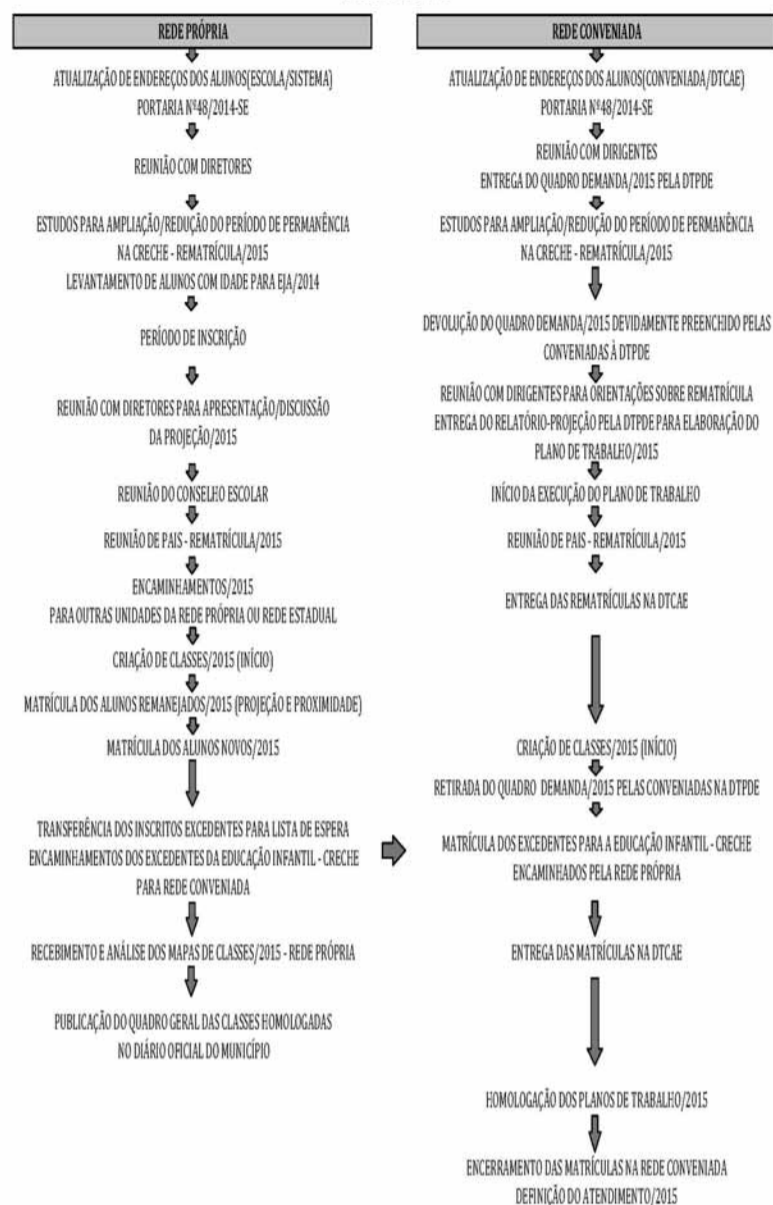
REDE PRÓPRIA

ATUALIZAÇÃO DE ENDEREÇOS DOS ALUNOS(ESCOLA/SISTEMA)
PORTARIA Nº48/2014-SE

REUNIÃO COM DIRETORES

ESTUDOS PARA AMPLIAÇÃO/REDUÇÃO DO PERÍODO DE PERMANÊNCIA NA CRECHE - REMATRÍCULA/2015
LEVANTAMENTO DE ALUNOS COM IDADE PARA EJA/2014

PERÍODO DE INSCRIÇÃO

REUNIÃO COM DIRETORES PARA APRESENTAÇÃO/DISCUSSÃO DA PROJEÇÃO/2015

REUNIÃO DO CONSELHO ESCOLAR

REUNIÃO DE PAIS - REMATRÍCULA/2015

ENCAMINHAMENTOS/2015
PARA OUTRAS UNIDADES DA REDE PRÓPRIA OU REDE ESTADUAL

CRIAÇÃO DE CLASSES/2015 (INÍCIO)

MATRÍCULA DOS ALUNOS REMANEJADOS/2015 (PROJEÇÃO E PROXIMIDADE)

MATRÍCULA DOS ALUNOS NOVOS/2015

TRANSFERÊNCIA DOS INSCRITOS EXCEDENTES PARA LISTA DE ESPERA
ENCAMINHAMENTOS DOS EXCEDENTES DA EDUCAÇÃO INFANTIL - CRECHE PARA REDE CONVENIADA

RECEBIMENTO E ANÁLISE DOS MAPAS DE CLASSES/2015 - REDE PRÓPRIA

PUBLICAÇÃO DO QUADRO GERAL DAS CLASSES HOMOLOGADAS NO DIÁRIO OFICIAL DO MUNICÍPIO

REDE CONVENIADA

ATUALIZAÇÃO DE ENDEREÇOS DOS ALUNOS(CONVENIADA/DTCAE)
PORTARIA Nº48/2014-SE

REUNIÃO COM DIRIGENTES
ENTREGA DO QUADRO DEMANDA/2015 PELA DTPDE

ESTUDOS PARA AMPLIAÇÃO/REDUÇÃO DO PERÍODO DE PERMANÊNCIA NA CRECHE - REMATRÍCULA/2015

DEVOLUÇÃO DO QUADRO DEMANDA/2015 DEVIDAMENTE PREENCHIDO PELAS CONVENIADAS À DTPDE

REUNIÃO COM DIRIGENTES PARA ORIENTAÇÕES SOBRE REMATRÍCULA
ENTREGA DO RELATÓRIO-PROJEÇÃO PELA DTPDE PARA ELABORAÇÃO DO PLANO DE TRABALHO/2015

INÍCIO DA EXECUÇÃO DO PLANO DE TRABALHO

REUNIÃO DE PAIS - REMATRÍCULA/2015

ENTREGA DAS REMATRÍCULAS NA DTCAE

CRIAÇÃO DE CLASSES/2015 (INÍCIO)

RETIRADA DO QUADRO DEMANDA/2015 PELAS CONVENIADAS NA DTPDE

MATRÍCULA DOS EXCEDENTES PARA A EDUCAÇÃO INFANTIL - CRECHE ENCAMINHADOS PELA REDE PRÓPRIA

ENTREGA DAS MATRÍCULAS NA DTCAE

HOMOLOGAÇÃO DOS PLANOS DE TRABALHO/2015

ENCERRAMENTO DAS MATRÍCULAS NA REDE CONVENIADA
DEFINIÇÃO DO ATENDIMENTO/2015